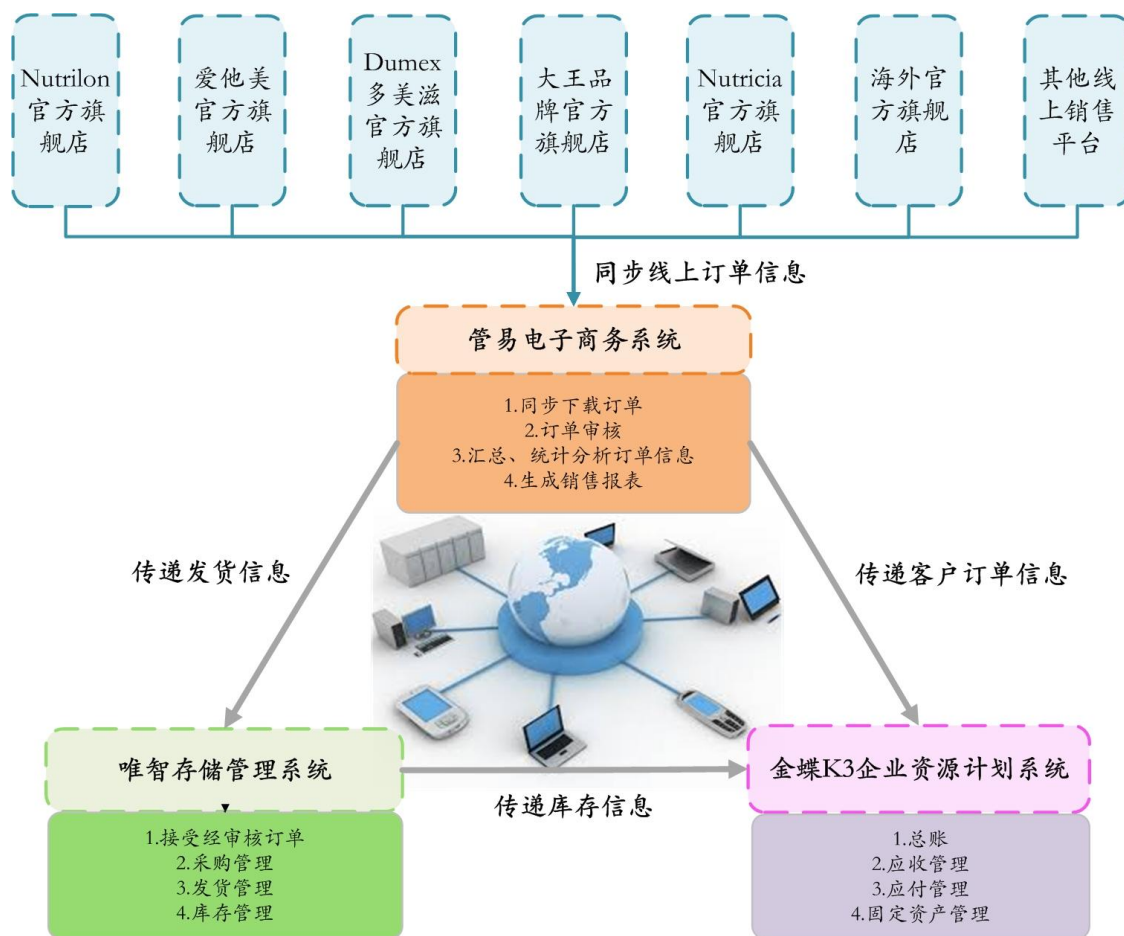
Nutrilon官方旗舰店

爱他美官方旗舰店

Dumex多美滋官方旗舰店

大王品牌官方旗舰店

Nutricia官方旗舰店

海外官方旗舰店

其他线上销售平台

同步线上订单信息

管易电子商务系统

1.同步下载订单
2.订单审核
3.汇总、统计分析订单信息
4.生成销售报表

传递发货信息

传递客户订单信息

唯智存储管理系统

1.接受经审核订单
2.采购管理
3.发货管理
4.库存管理

传递库存信息

金蝶K3企业资源计划系统

1.总账
2.应收管理
3.应付管理
4.固定资产管理